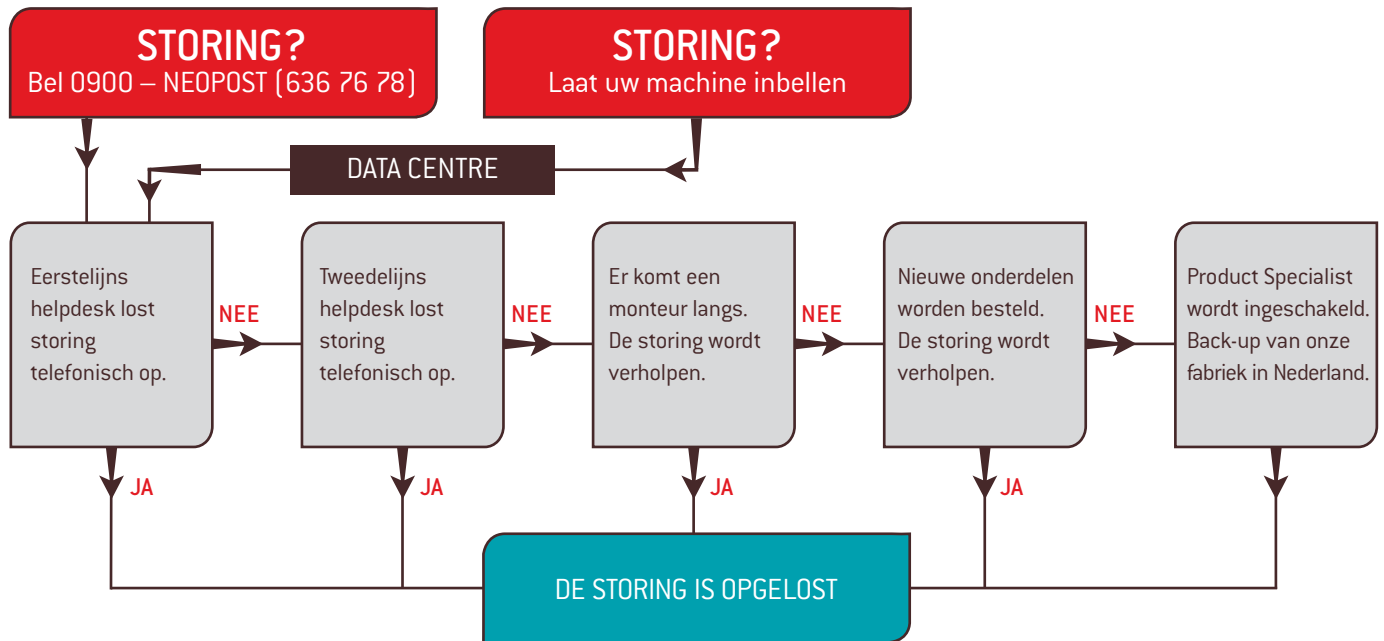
STORING?
Bel 0900 – NEOPOST (636 76 78)

STORING?
Laat uw machine inbellen

DATA CENTRE

Eerstelijns helpdesk lost storing telefonisch op.

NEE

Tweedelijns helpdesk lost storing telefonisch op.

NEE

Er komt een monteur langs. De storing wordt verholpen.

NEE

Nieuwe onderdelen worden besteld. De storing wordt verholpen.

NEE

Product Specialist wordt ingeschakeld. Back-up van onze fabriek in Nederland.

JA

JA

JA

JA

DE STORING IS OPGELOST